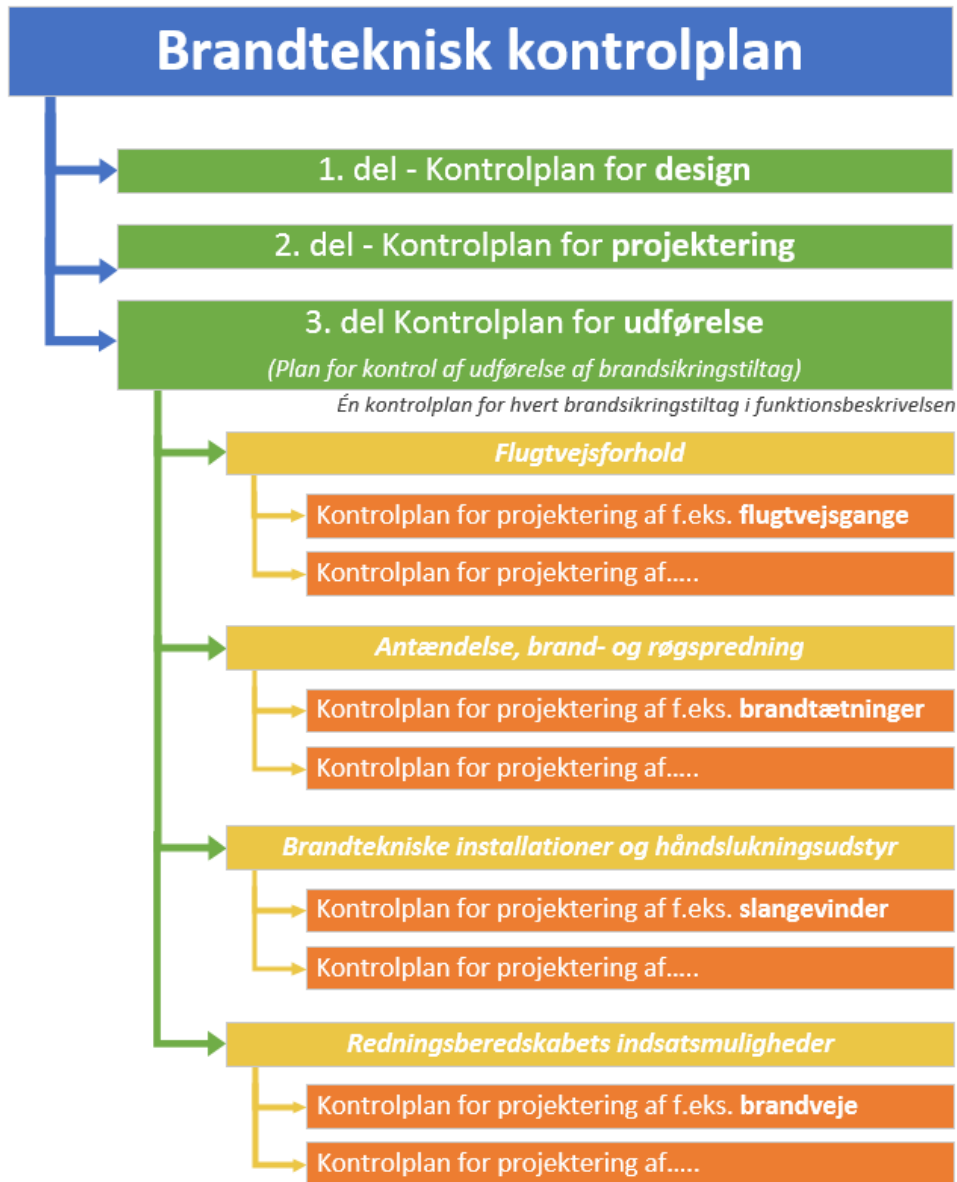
Brandteknisk kontrolplan

1. del - Kontrolplan for **design**

2. del - Kontrolplan for **projektering**

3. del Kontrolplan for **udførelse**

*(Plan for kontrol af udførelse af brandsikringstiltag)*

*Én kontrolplan for hvert brandsikringstiltag i funktionsbeskrivelsen*

*Flugtvejsforhold*

Kontrolplan for projektering af f.eks. **flugtvejsgange**

Kontrolplan for projektering af…..

*Antændelse, brand- og røgspredning*

Kontrolplan for projektering af f.eks. **brandtætninger**

Kontrolplan for projektering af…..

*Brandtekniske installationer og håndslukningsudstyr*

Kontrolplan for projektering af f.eks. **slangevinder**

Kontrolplan for projektering af…..

*Redningsberedskabets indsatsmuligheder*

Kontrolplan for projektering af f.eks. **brandveje**

Kontrolplan for projektering af…..